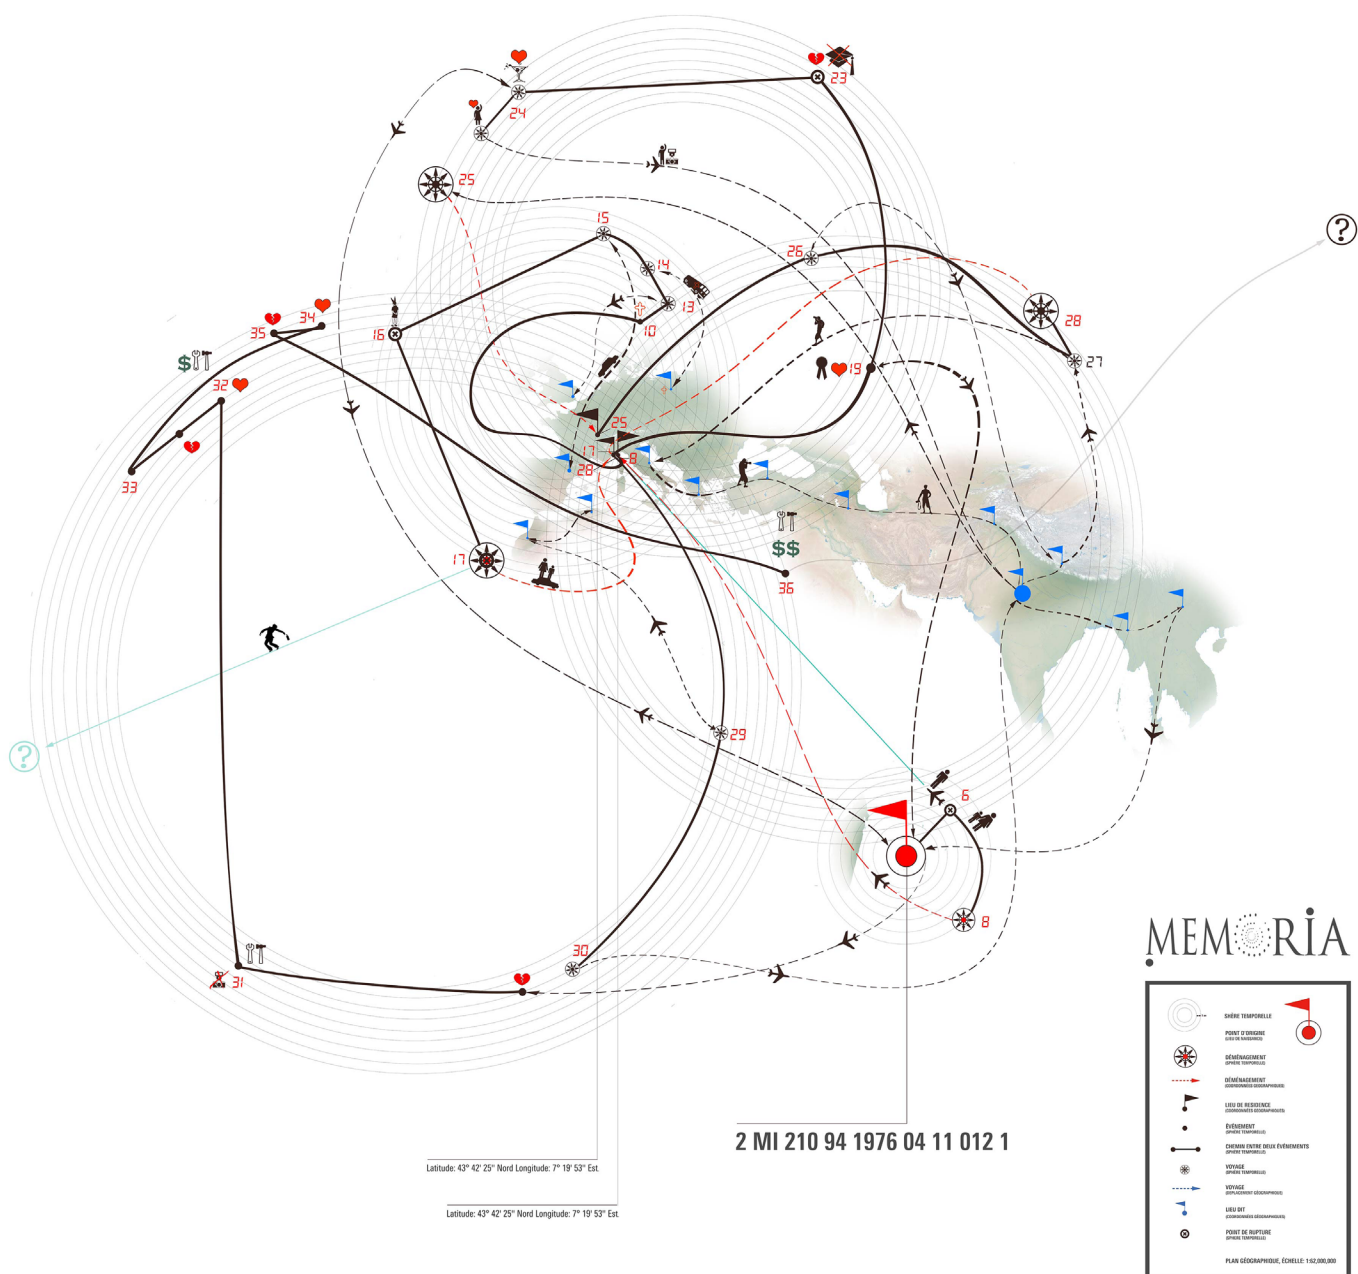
23
24
25
15
14
13
10
26
28
27
16
35
34
$
32
33
19
25
17
28
8
$$
36
17
?
?
29
6
8
30
31
MEMORIA

| | |
|---|---|
| | SHÈRE TEMPORELLE |
| | POINT D'ORIGINE |
| | DÉMÉNAGEMENT |
| | DÉMÉNAGEMENT |
| | LIEU DE RESIDENCE |
| | ÉVÉNEMENT |
| | CHEMIN ENTRE DEUX ÉVÉNEMENTS |
| | VOYAGE |
| | VOYAGE |
| | LIEU DIT |
| | POINT DE RUPTURE |

PLAN GÉOGRAPHIQUE, ÉCHELLE: 1:52,000,000

2 MI 210 94 1976 04 11 012 1

Latitude: 43° 42' 25'' Nord Longitude: 7° 19' 53'' Est

Latitude: 43° 42' 25'' Nord Longitude: 7° 19' 53'' Est